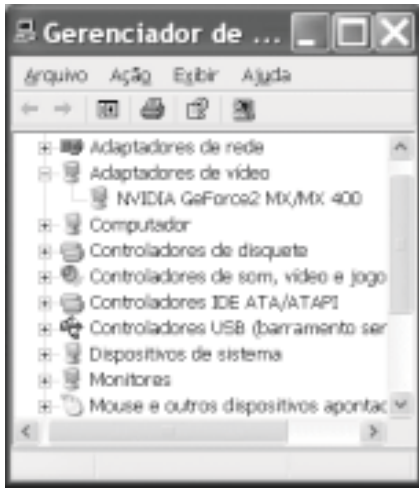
Gerenciador de ...

Arquivo Ação Exibir Ajuda

Adaptadores de rede
Adaptadores de vídeo
NVIDIA GeForce2 MX/MX 400
Computador
Controladores de disquete
Controladores de som, vídeo e jogo
Controladores IDE ATA/ATAPI
Controladores USB (barramento ser
Dispositivos de sistema
Monitores
Mouse e outros dispositivos apontac